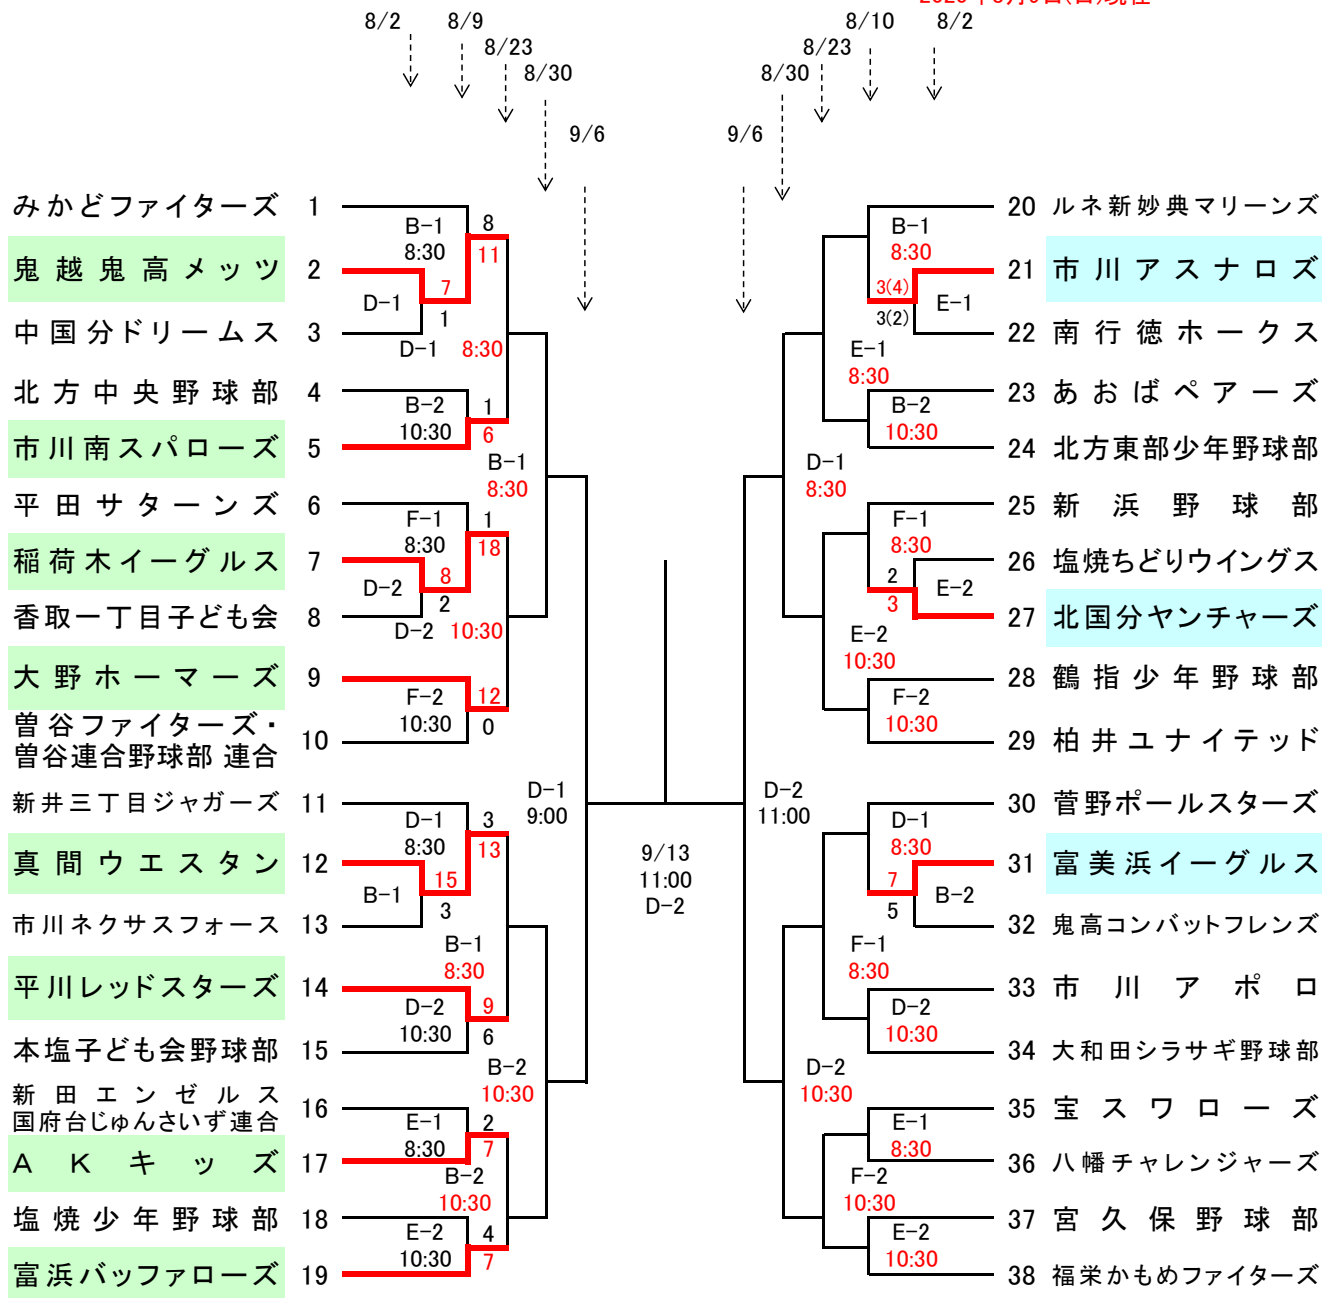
8/2 8/9 8/23 8/30 9/6

8/10 8/2 8/23 8/30 9/6

みかどファイターズ 1
鬼越鬼高メッツ 2
中国分ドリームス 3
北方中央野球部 4
市川南スパローズ 5
平田サターンズ 6
稲荷木イーグルス 7
香取一丁目子ども会 8
大野ホーマーズ 9
曽谷ファイターズ・曽谷連合野球部 連合 10
新井三丁目ジャガーズ 11
真間ウエスタン 12
市川ネクサスフォース 13
平川レッドスターズ 14
本塩子ども会野球部 15
新田エンゼルス 国府台じゅんさいず連合 16
AKキッズ 17
塩焼少年野球部 18
富浜バッファローズ 19

B-1 8:30 8 11 7 D-1 1 D-1 8:30
B-2 10:30 1 6 B-1 8:30
F-1 8:30 1 18 8 D-2 2 D-2 10:30
F-2 10:30 12 0
D-1 9:00
D-1 8:30 3 13 15 B-1 3 B-1 8:30
D-2 10:30 9 6 B-2 10:30
E-1 8:30 2 7 B-2 10:30
E-2 10:30 4 7

9/13 11:00 D-2

D-2 11:00

20 ルネ新妙典マリーンズ
21 市川アスナロズ
22 南行徳ホークス
23 あおばペアーズ
24 北方東部少年野球部
25 新浜野球部
26 塩焼ちどりウイングス
27 北国分ヤンチャーズ
28 鶴指少年野球部
29 柏井ユナイテッド
30 菅野ポールスターズ
31 富美浜イーグルス
32 鬼高コンバットフレンズ
33 市川アポロ
34 大和田シラサギ野球部
35 宝スワローズ
36 八幡チャレンジャーズ
37 宮久保野球部
38 福栄かもめファイターズ

B-1 8:30 3(4) 3(2) E-1 E-1 8:30
B-2 10:30 D-1 8:30
F-1 8:30 2 3 E-2 E-2 10:30
F-2 10:30
D-1 8:30 7 5 B-2 F-1 8:30
D-2 10:30 D-2 10:30
E-1 8:30 F-2 10:30
E-2 10:30